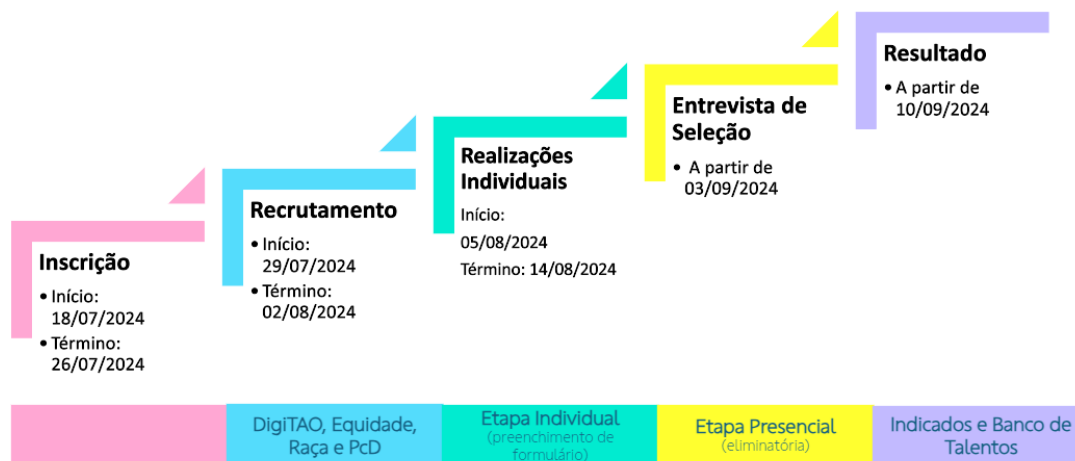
Inscrição
• Início: 18/07/2024
• Término: 26/07/2024

Recrutamento
• Início: 29/07/2024
• Término: 02/08/2024

Realizações Individuais
Início: 05/08/2024
Término: 14/08/2024

Entrevista de Seleção
• A partir de 03/09/2024

Resultado
• A partir de 10/09/2024

DigiTAO, Equidade, Raça e PcD

Etapa Individual (preenchimento de formulário)

Etapa Presencial (eliminatória)

Indicados e Banco de Talentos